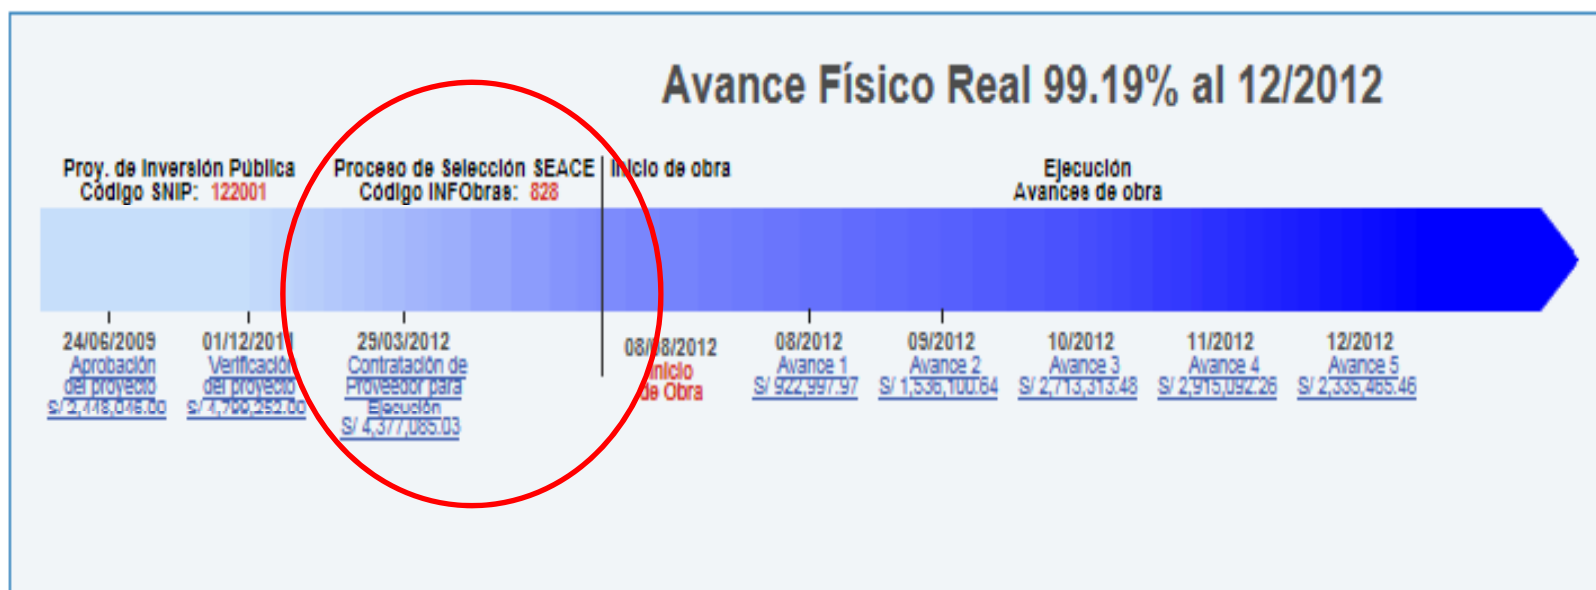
Avance Físico Real 99.19% al 12/2012

Proy. de Inversión Pública
Código SNIP: 122001

Proceso de Selección SEACE
Código INFObras: 828

Inicio de obra

Ejecución
Avances de obra

24/06/2009
Aprobación del proyecto
S/ 2,448,046.00

01/12/2011
Verificación del proyecto
S/ 4,799,252.00

25/03/2012
Contratación de Proveedor para Ejecución
S/ 4,377,085.03

08/08/2012
Inicio de Obra

08/2012
Avance 1
S/ 922,997.97

09/2012
Avance 2
S/ 1,536,100.64

10/2012
Avance 3
S/ 2,713,313.48

11/2012
Avance 4
S/ 2,915,092.26

12/2012
Avance 5
S/ 2,335,465.46